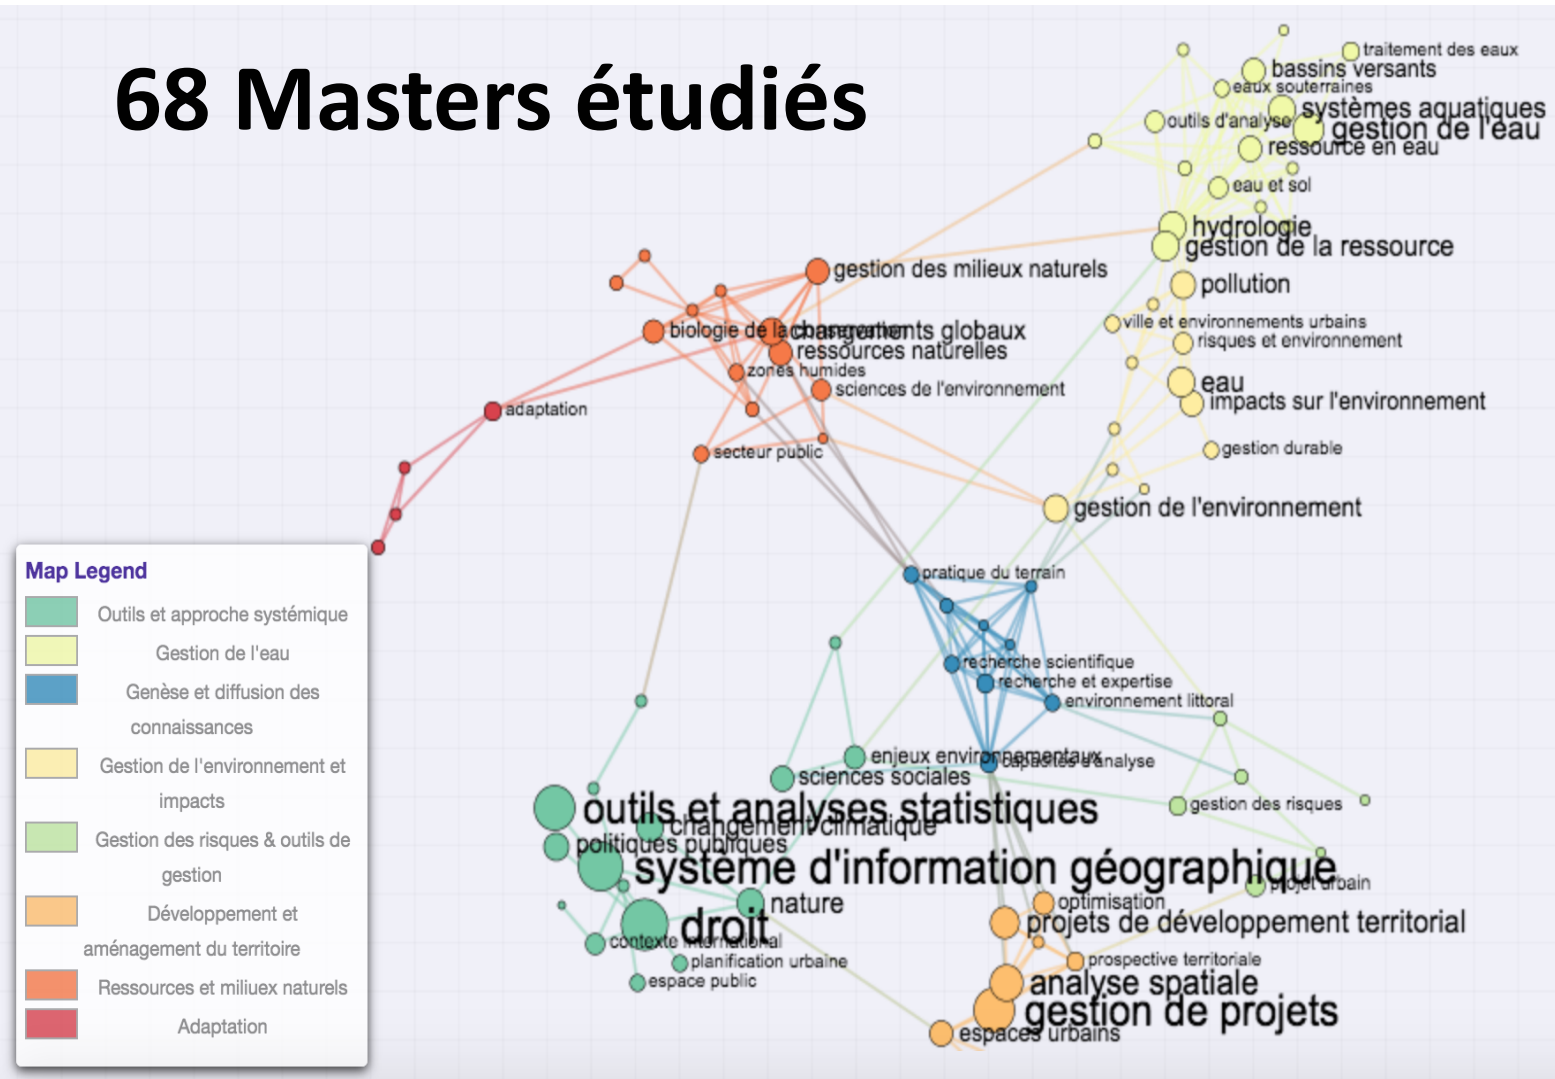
68 Masters étudiés

traitement des eaux
bassins versants
eaux souterraines
outils d'analyse
systèmes aquatiques
gestion de l'eau
ressource en eau
eau et sol
hydrologie
gestion de la ressource
pollution
ville et environnements urbains
risques et environnement
eau
impacts sur l'environnement
gestion durable
gestion de l'environnement
gestion des milieux naturels
biologie de la conservation
changements globaux
ressources naturelles
zones humides
sciences de l'environnement
adaptation
secteur public
pratique du terrain
recherche scientifique
recherche et expertise
environnement littoral
enjeux environnementaux
capacités d'analyse
sciences sociales
outils et analyses statistiques
changement climatique
politiques publiques
système d'information géographique
gestion des risques
projet urbain
nature
droit
optimisation
projets de développement territorial
contexte international
planification urbaine
espace public
prospective territoriale
analyse spatiale
gestion de projets
espaces urbains

Map Legend
Outils et approche systémique
Gestion de l'eau
Genèse et diffusion des connaissances
Gestion de l'environnement et impacts
Gestion des risques & outils de gestion
Développement et aménagement du territoire
Ressources et miliuex naturels
Adaptation